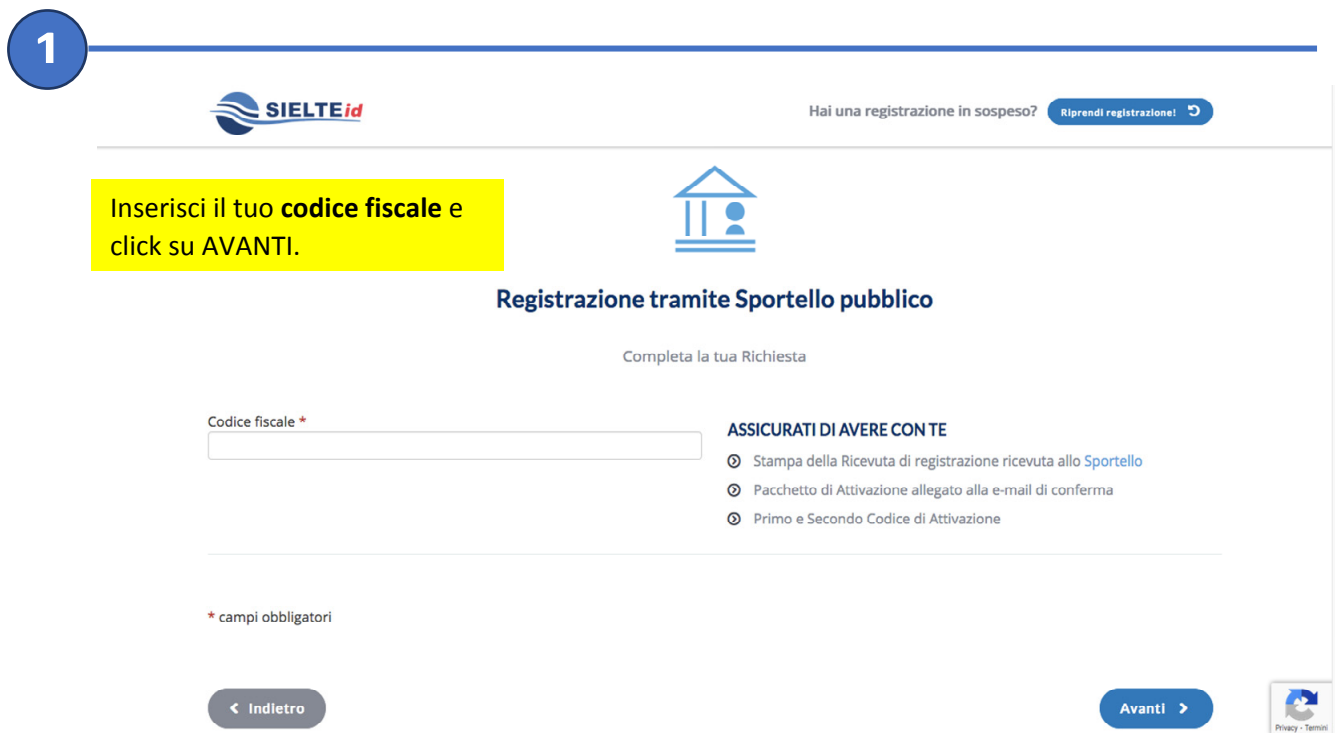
1

SIELTEid

Hai una registrazione in sospeso? Riprendi registrazione!

Inserisci il tuo **codice fiscale** e click su AVANTI.

Registrazione tramite Sportello pubblico

Completa la tua Richiesta

Codice fiscale *

ASSICURATI DI AVERE CON TE

Stampa della Ricevuta di registrazione ricevuta allo Sportello

Pacchetto di Attivazione allegato alla e-mail di conferma

Primo e Secondo Codice di Attivazione

* campi obbligatori

Indietro

Avanti

Privacy - Termini